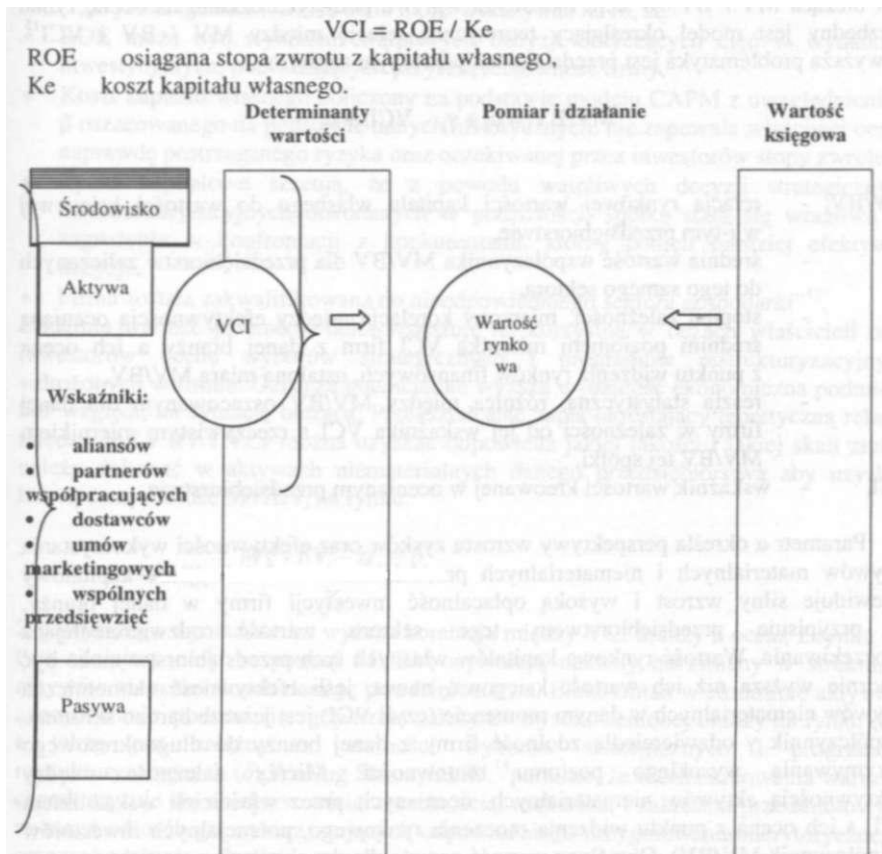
VCI = ROE / Ke

ROE osiągana stopa zwrotu z kapitału własnego,

Ke koszt kapitału własnego.

Determinanty wartości

Pomiar i działanie

Wartość księgowa

Środowisko

Aktywa

VCI

Wartość rynkowa

Wskaźniki:

• aliansów

• partnerów współpracujących

• dostawców

• umów marketingowych

• wspólnych przedsięwzięć

Pasywa